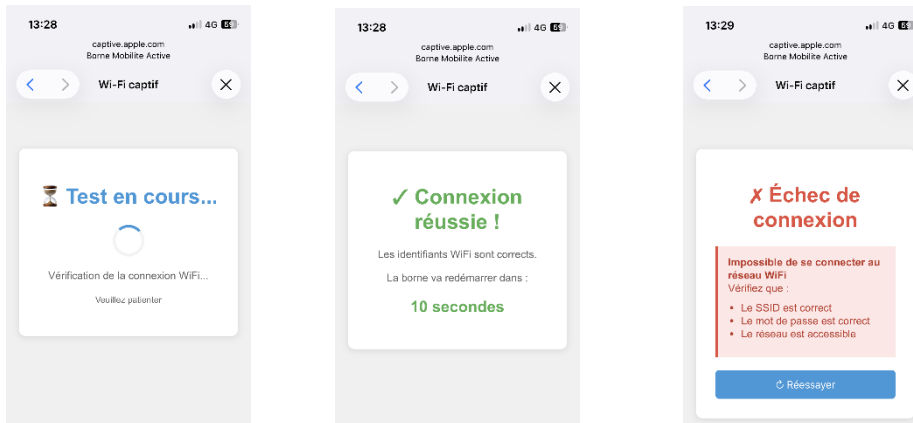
13:28
4G 65

captive.apple.com
Borne Mobilite Active

Wi-Fi captif

⌛ Test en cours...

Vérification de la connexion WiFi...

Veuillez patienter

13:28
4G 65

captive.apple.com
Borne Mobilite Active

Wi-Fi captif

✓ Connexion réussie !

Les identifiants WiFi sont corrects.

La borne va redémarrer dans :

10 secondes

13:29
4G 65

captive.apple.com
Borne Mobilite Active

Wi-Fi captif

✗ Échec de connexion

Impossible de se connecter au réseau WiFi
Vérifiez que :

- Le SSID est correct
- Le mot de passe est correct
- Le réseau est accessible

↻ Réessayer